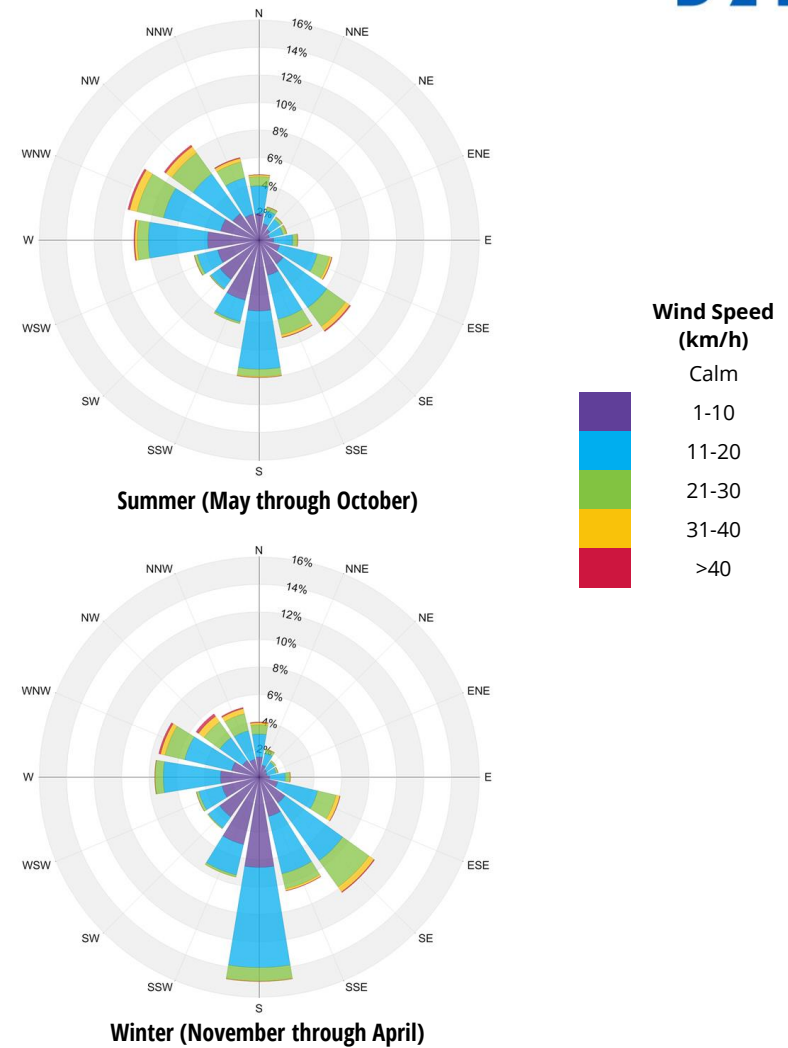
N
16%
14%
12%
10%
8%
6%
4%
2%
NNE
NE
ENE
E
ESE
SE
SSE
S
SSW
SW
WSW
W
WNW
NW
NNW

Summer (May through October)

N
16%
14%
12%
10%
8%
6%
4%
2%
NNE
NE
ENE
E
ESE
SE
SSE
S
SSW
SW
WSW
W
WNW
NW
NNW

Winter (November through April)

Wind Speed (km/h)
Calm
1-10
11-20
21-30
31-40
>40